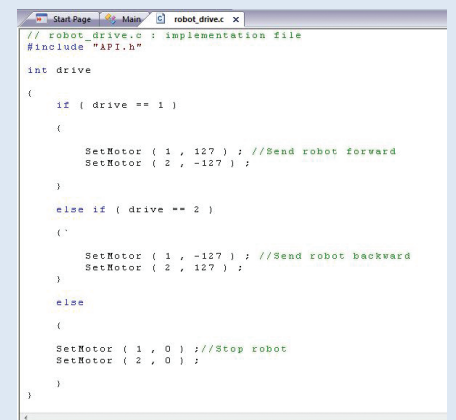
Start Page Main robot_drive.c ×

// robot_drive.c : implementation file
#include "API.h"

int drive

(
    if ( drive == 1 )

    (

        SetMotor ( 1 , 127 ) ; //Send robot forward
        SetMotor ( 2 , -127 ) ;

    )

    else if ( drive == 2 )

    (`

        SetMotor ( 1 , -127 ) ; //Send robot backward
        SetMotor ( 2 , 127 ) ;
    )

    else

    (

    SetMotor ( 1 , 0 ) ;//Stop robot
    SetMotor ( 2 , 0 ) ;

    )
)